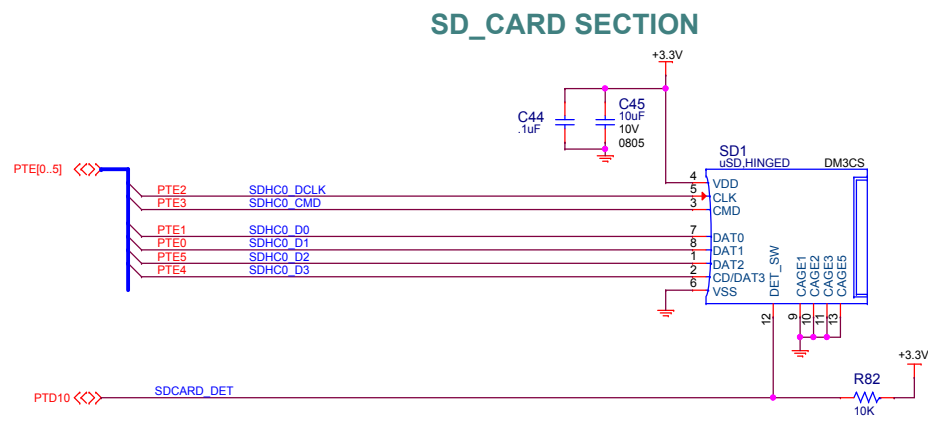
SD_CARD SECTION

+3.3V

C44
.1uF

C45
10uF
10V
0805

SD1
uSD,HINGED
DM3CS

PTE[0..5]

PTE2 SDHC0_DCLK
PTE3 SDHC0_CMD
PTE1 SDHC0_D0
PTE0 SDHC0_D1
PTE5 SDHC0_D2
PTE4 SDHC0_D3

4 VDD
5 CLK
3 CMD
7 DAT0
8 DAT1
1 DAT2
2 CD/DAT3
6 VSS

DET_SW
CAGE1
CAGE2
CAGE3
CAGE5

12
9
10
11
13

+3.3V

PTD10
SDCARD_DET

R82
10K